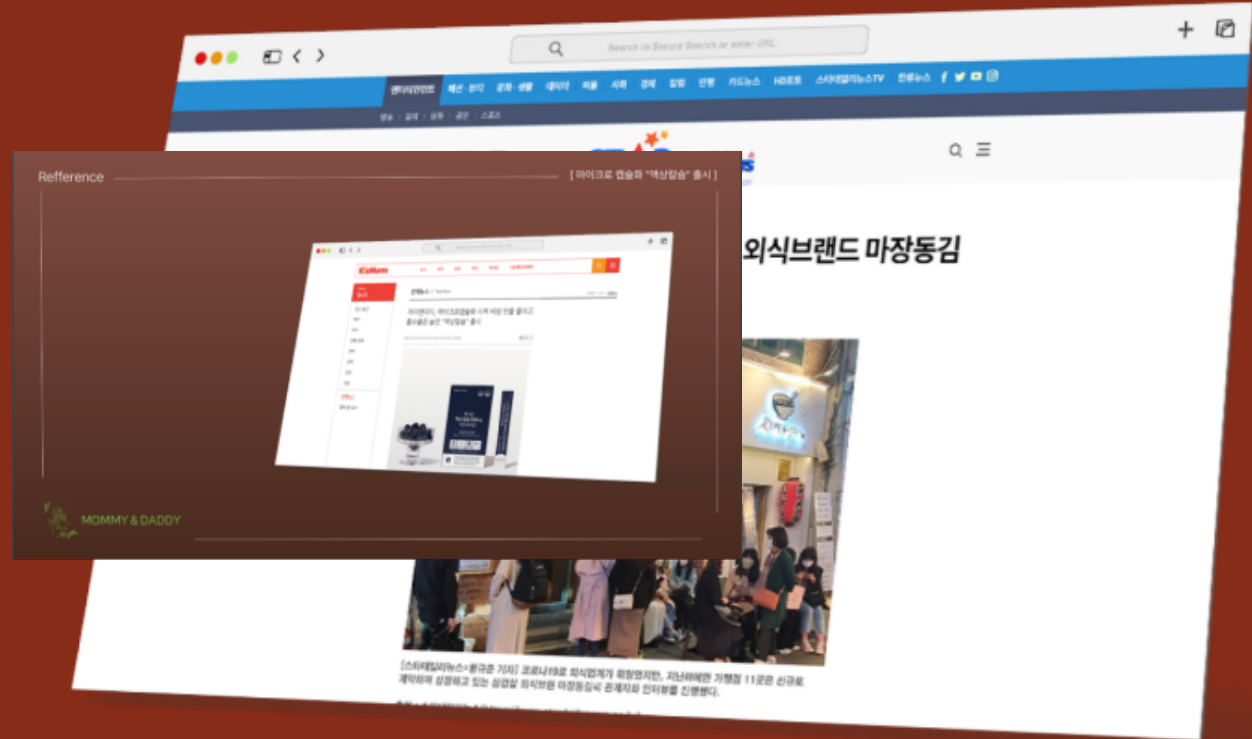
Search in Secure Search or enter URL

엔터테인먼트 패션·뷰티 공연·생활 웨딩 여행 사회 경제 칼럼 인물 카드뉴스 HD포토 스타데일리뉴스TV 인생뉴스

외식브랜드 마장동김

Refference

[ 마이크로 캡슐화 "맥상왐슴" 출시 ]

MOMMY & DADDY

[스타데일리뉴스=윤규훈 기자] 코로나19로 외식업계가 위험하지만, 지난해에만 가맹점 11곳을 신규로 계약하며 성장하고 있는 삼겹살 외식브랜 마장동김씨 관계자와 인터뷰를 진행했다.